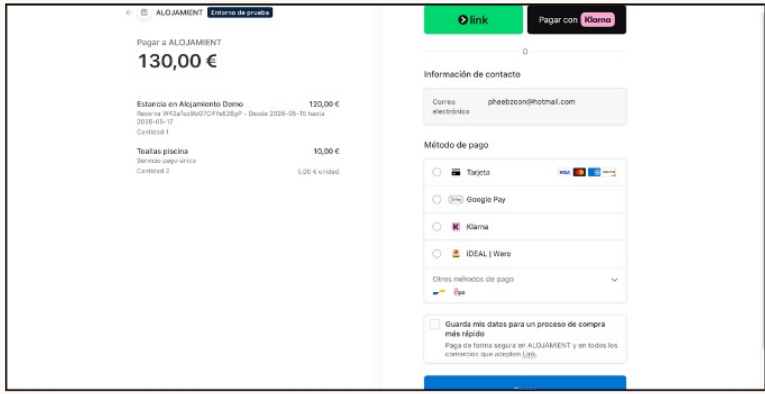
ALOJAMIENT Entorno de prueba

Pagar a ALOJAMIENT
130,00 €

Estancia en Alojamiento Demo 120,00 €
Reserva 9f52a7oz9bG7C4YsE26gP - Desde 2026-05-15 hasta 2026-05-17
Cantidad 1

Toallas piscina 10,00 €
Servicio pago único
Cantidad 2 5,00 € unidad

link
Pagar con Klarna

O

Información de contacto

Correo electrónico pheebzcon@hotmail.com

Método de pago

Tarjeta
Google Pay
Klarna
iDEAL | Wero
Otros métodos de pago

Guarda mis datos para un proceso de compra más rápido
Paga de forma segura en ALOJAMIENT y en todos los comercios que acepten Link.

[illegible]